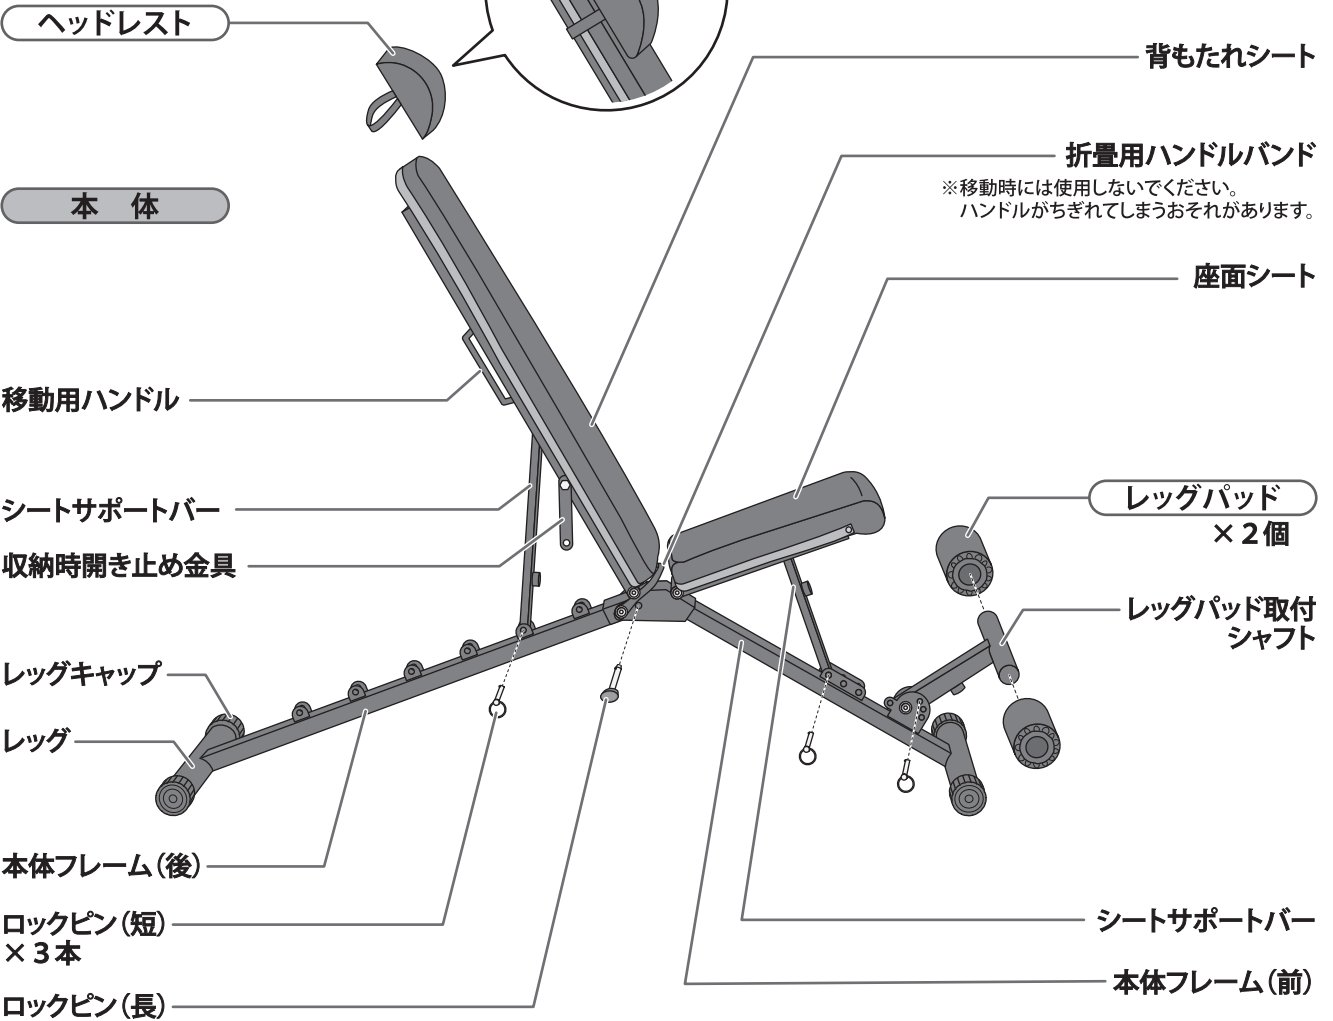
ヘッドレスト

本　体

背もたれシート

折畳用ハンドルバンド
※移動時には使用しないでください。
ハンドルがちぎれてしまうおそれがあります。

座面シート

移動用ハンドル

シートサポートバー

収納時開き止め金具

レッグパッド
×２個

レッグパッド取付
シャフト

レッグキャップ

レッグ

本体フレーム（後）

ロックピン（短）
×３本

ロックピン（長）

シートサポートバー

本体フレーム（前）